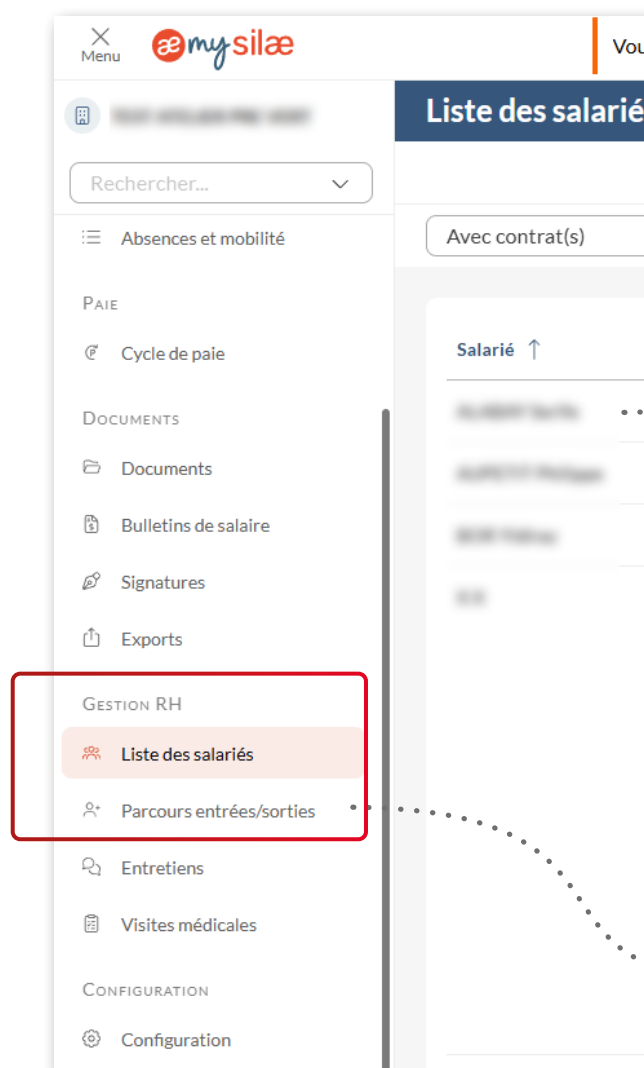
Menu
æ my silæ
Vou

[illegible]

Rechercher...

Absences et mobilité

PAIE

Cycle de paie

DOCUMENTS

Documents

Bulletins de salaire

Signatures

Exports

GESTION RH

Liste des salariés

Parcours entrées/sorties

Entretiens

Visites médicales

CONFIGURATION

Configuration

Liste des salarié

Avec contrat(s)

Salarié ↑

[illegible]
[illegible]
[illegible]
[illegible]